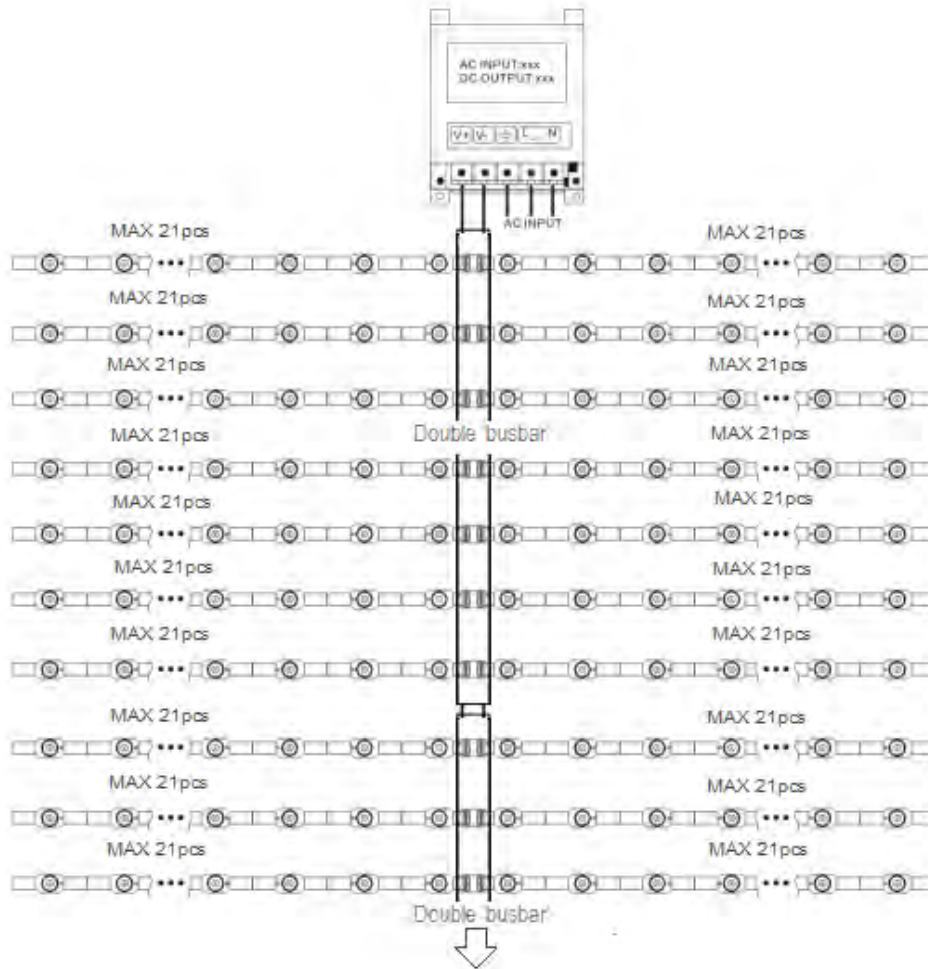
AC INPUT:xxx
DC OUTPUT:xxx

V+ V- ⏚ L N

AC INPUT

MAX 21pcs

MAX 21pcs

MAX 21pcs

MAX 21pcs

MAX 21pcs

MAX 21pcs

Double busbar

MAX 21pcs

MAX 21pcs

MAX 21pcs

MAX 21pcs

MAX 21pcs

MAX 21pcs

MAX 21pcs

MAX 21pcs

MAX 21pcs

MAX 21pcs

MAX 21pcs

MAX 21pcs

MAX 21pcs

MAX 21pcs

Double busbar